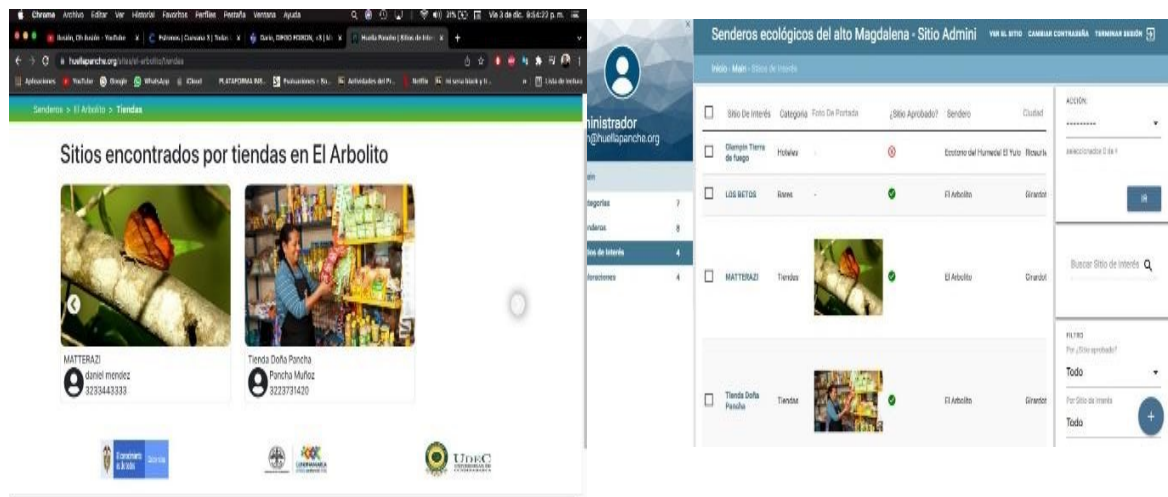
Chrome Archivo Editar Ver Historial Favoritos Perfiles Pestaña Ventana Ayuda

Vie 3 de dic. 8:54:23 p.m.

huellapanche.org/sitios/el-arbolito/tiendas

Aplicaciones YouTube Google WhatsApp iCloud PLATAFORMA INS... Netflix Lista de lectura

Senderos > El Arbolito > Tiendas

Sitios encontrados por tiendas en El Arbolito

MATTERAZI
daniel mendez
3233443333

Tienda Doña Pancha
Pancha Muñoz
3223731420

UDEC

inistrador
@huellapanche.org

ategorías 7
nderos 8
os de Interés 4
aboraciones 4

Senderos ecológicos del alto Magdalena - Sitio Admini VER EL SITIO CAMBIAR CONTRASEÑA TERMINAR SESIÓN

Inicio › Main › Sitios de Interés

| | Sitio De Interés | Categoria | Foto De Portada | ¿Sitio Aprobado? | Sendero | Ciudad |
|---|---|---|---|---|---|---|
| ☐ | Glampin Tierra de fuego | Hoteles | - | ⊗ | Ecoturno del Humedal El Yulo | Ricaurte |
| ☐ | LOS BETOS | Bares | - | ✔ | El Arbolito | Girardot |
| ☐ | MATTERAZI | Tiendas | | ✔ | El Arbolito | Girardot |
| ☐ | Tienda Doña Pancha | Tiendas | | ✔ | El Arbolito | Girardot |

ACCIÓN:
---------
seleccionados 0 de 4
IR

Buscar Sitio de Interés

FILTRO
Por ¿Sitio aprobado?
Todo
Por Sitio de Interés
Todo